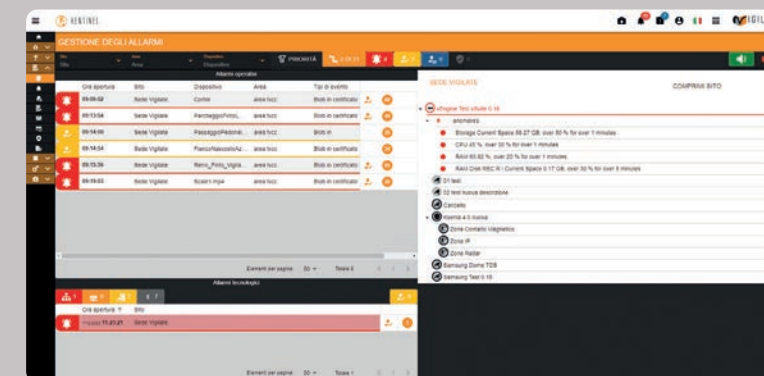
SENTINEL

VIGIL

GESTIONE DEGLI ALLARMI

Sito
Tutte

Area
Area

Dispositivo
Dispositivo

PRIORITÀ

Allarmi operativi

| | Ora apertura | Sito | Dispositivo | Area | Tipi di evento |
|---|---|---|---|---|---|
| | 09:09:02 | Sede Vigilate | Cortile | area tvcc | Blob in certificato |
| | 09:13:04 | Sede Vigilate | ParcheggioPosto_ | area tvcc | Blob in certificato |
| | 09:14:00 | Sede Vigilate | PassaggioPedonal_ | area tvcc | Blob in |
| | 09:14:04 | Sede Vigilate | FiancoMagazzinoAz_ | area tvcc | Blob in certificato |
| | 09:15:30 | Sede Vigilate | Retro_Pinto_Vigila_ | area tvcc | Blob in certificato |
| | 09:19:03 | Sede Vigilate | Scalini mp4 | area tvcc | Blob in certificato |

Elementi per pagina: 50 Totale 6

Allarmi tecnologici

| | Ora apertura | Sito |
|---|---|---|
| | 11:23:21 | Sede Vigilate |

Elementi per pagina: 50 Totale 1

SEDE VIGILATE

COMPRIMI SITO

vEngine Test vSuite 0.16
anomalies
Storage Current Space 59.27 GB, over 80 % for over 1 minutes
CPU 45 %, over 30 % for over 1 minutes
RAM 65.62 %, over 20 % for over 1 minutes
RAM CHA REC R / Current Space 0.17 GB, over 30 % for over 5 minutes
D1 test
D2 test nuova descrizione
Cancello
Kemla 4.0 nuova
Zone Contatto Magnetico
Zone IP
Zone Radar
Samsung Dome TDS
Samsung Test 0.16